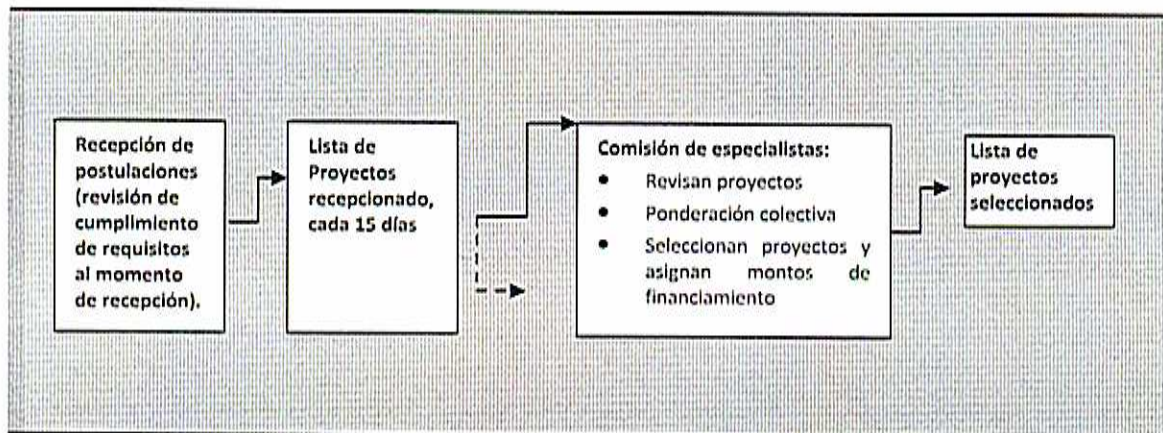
Recepción de postulaciones (revisión de cumplimiento de requisitos al momento de recepción).

Lista de Proyectos recepcionado, cada 15 días

Comisión de especialistas:
- Revisan proyectos
- Ponderación colectiva
- Seleccionan proyectos y asignan montos de financiamiento

Lista de proyectos seleccionados